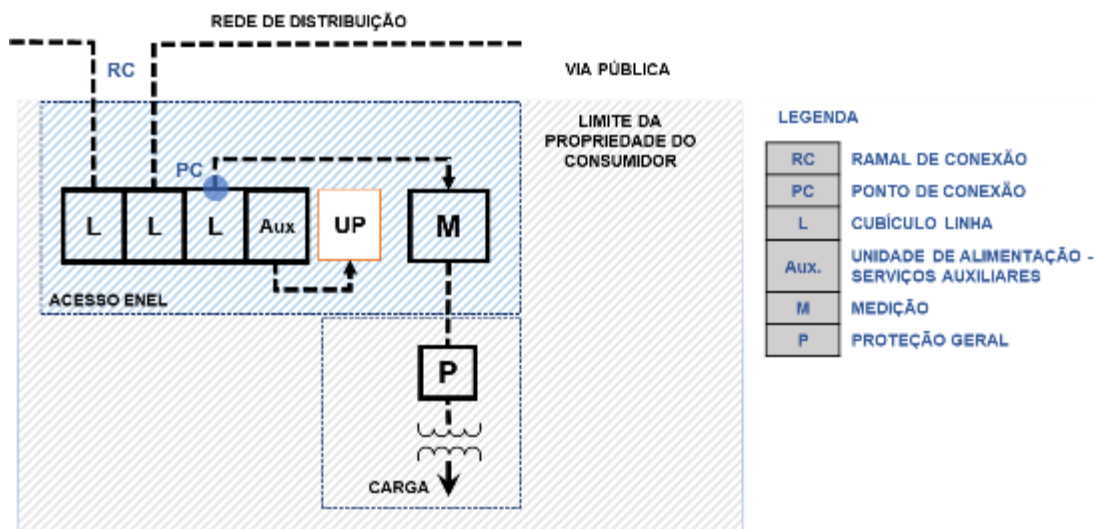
REDE DE DISTRIBUIÇÃO

RC

VIA PÚBLICA

LIMITE DA PROPRIEDADE DO CONSUMIDOR

PC

L L L Aux UP M

ACESSO ENEL

P

CARGA

LEGENDA

| | |
|---|---|
| RC | RAMAL DE CONEXÃO |
| PC | PONTO DE CONEXÃO |
| L | CUBÍCULO LINHA |
| Aux. | UNIDADE DE ALIMENTAÇÃO - SERVIÇOS AUXILIARES |
| M | MEDIÇÃO |
| P | PROTEÇÃO GERAL |